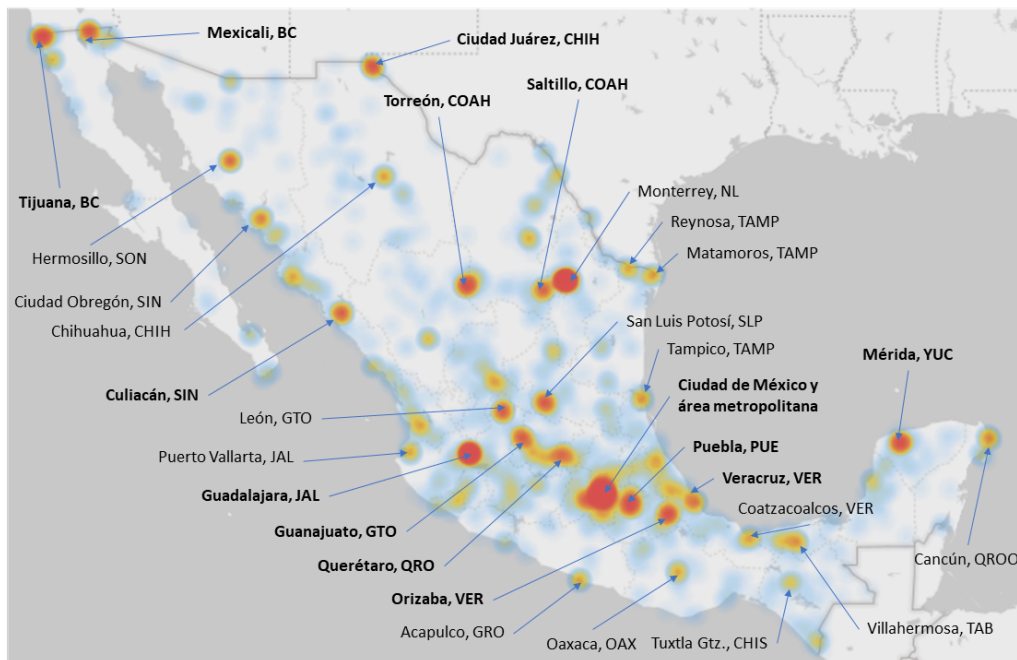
Mexicali, BC

Ciudad Juárez, CHIH

Saltillo, COAH

Torreón, COAH

Tijuana, BC

Monterrey, NL

Reynosa, TAMP

Hermosillo, SON

Matamoros, TAMP

Ciudad Obregón, SIN

Chihuahua, CHIH

San Luis Potosí, SLP

Tampico, TAMP

Mérida, YUC

Culiacán, SIN

Ciudad de México y área metropolitana

León, GTO

Puebla, PUE

Puerto Vallarta, JAL

Veracruz, VER

Guadalajara, JAL

Coatzacoalcos, VER

Guanajuato, GTO

Cancún, QROO

Querétaro, QRO

Orizaba, VER

Villahermosa, TAB

Acapulco, GRO

Oaxaca, OAX

Tuxtla Gtz., CHIS